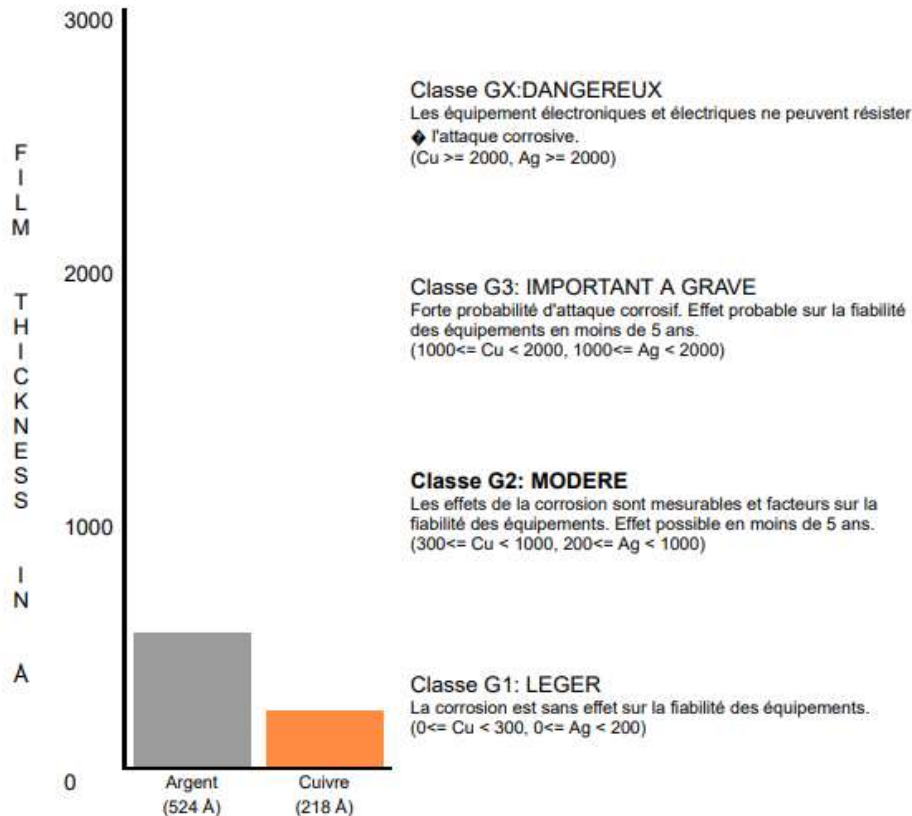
3000

2000

1000

0

FILM THICKNESS IN Å

Classe GX:DANGEREUX
Les équipement électroniques et électriques ne peuvent résister � l'attaque corrosive.
(Cu >= 2000, Ag >= 2000)

Classe G3: IMPORTANT A GRAVE
Forte probabilité d'attaque corrosif. Effet probable sur la fiabilité des équipements en moins de 5 ans.
(1000<= Cu < 2000, 1000<= Ag < 2000)

Classe G2: MODERE
Les effets de la corrosion sont mesurables et facteurs sur la fiabilité des équipements. Effet possible en moins de 5 ans.
(300<= Cu < 1000, 200<= Ag < 1000)

Classe G1: LEGER
La corrosion est sans effet sur la fiabilité des équipements.
(0<= Cu < 300, 0<= Ag < 200)

Argent
(524 Å)

Cuivre
(218 Å)